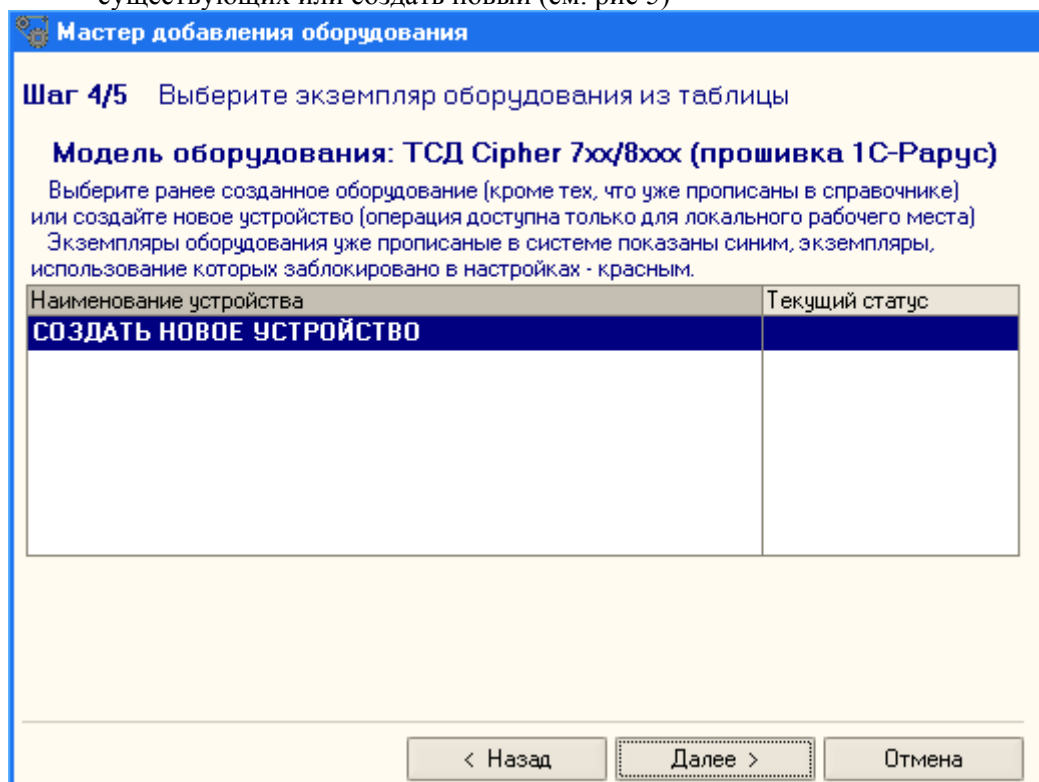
существующих или создать новый (см. рис 5)

Мастер добавления оборудования

Шаг 4/5 Выберите экземпляр оборудования из таблицы

Модель оборудования: ТСД Cipher 7xx/8xxx (прошивка 1С-Рарус)

Выберите ранее созданное оборудование (кроме тех, что уже прописаны в справочнике) или создайте новое устройство (операция доступна только для локального рабочего места)
Экземпляры оборудования уже прописаные в системе показаны синим, экземпляры, использование которых заблокировано в настройках - красным.

| Наименование устройства | Текущий статус |
|---|---|
| СОЗДАТЬ НОВОЕ УСТРОЙСТВО | |

< Назад | Далее > | Отмена